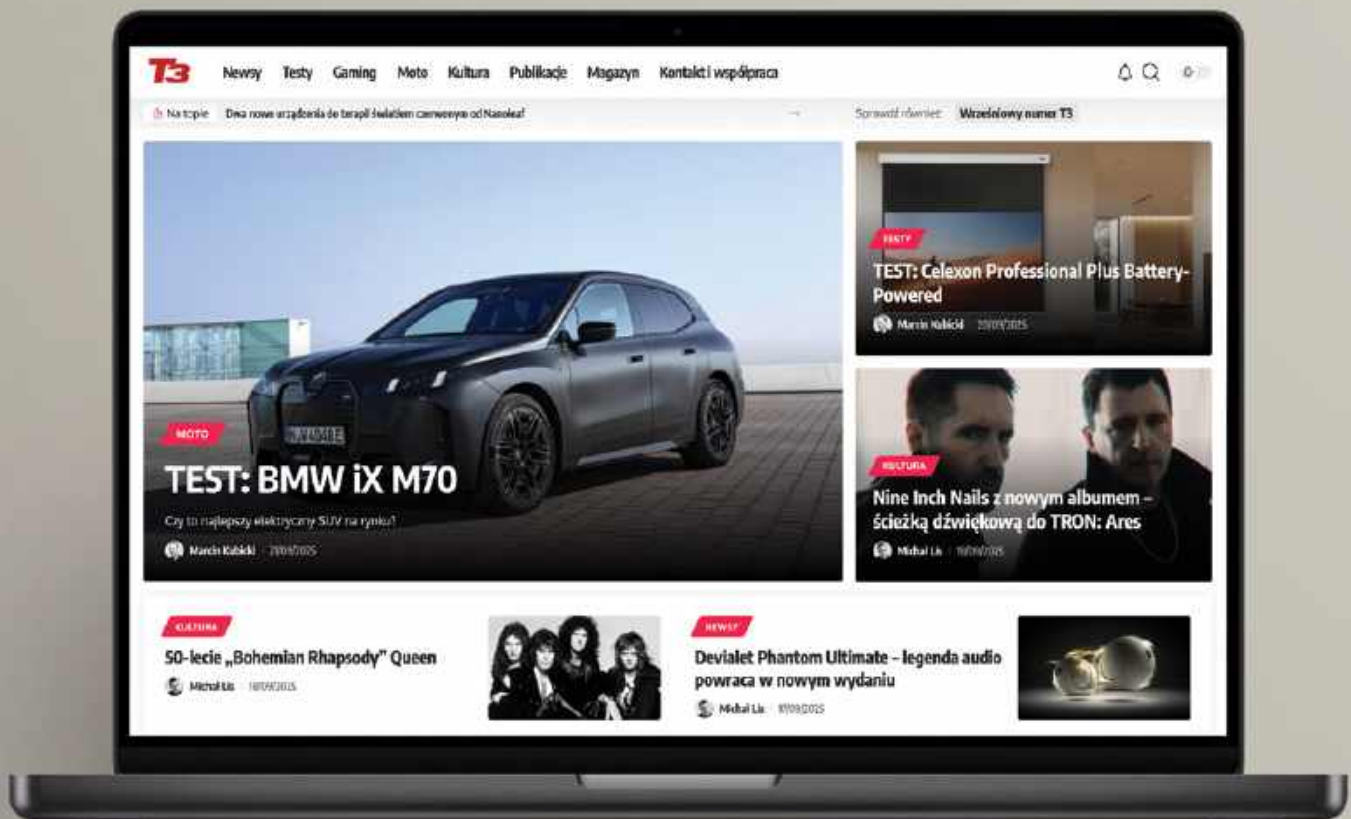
T3 Newsy Testy Gaming Moto Kultura Publikacje Magazyn Kontakt i współpraca

Na topie Dwa nowe urządzenia do terapii światłem czerwonym od Nanoleaf

Sprawdź również: Wrześniowy numer T3

MOTO

TEST: BMW iX M70

Czy to najlepszy elektryczny SUV na rynku?

Marcin Kubicki · 20/09/2025

TESTY

TEST: Celexon Professional Plus Battery-Powered

Marcin Kubicki · 20/09/2025

KULTURA

Nine Inch Nails z nowym albumem – ścieżką dźwiękową do TRON: Ares

Michał Lis · 19/09/2025

KULTURA

50-lecie „Bohemian Rhapsody" Queen

Michał Lis · 18/09/2025

NEWSY

Devialet Phantom Ultimate – legenda audio powraca w nowym wydaniu

Michał Lis · 17/09/2025